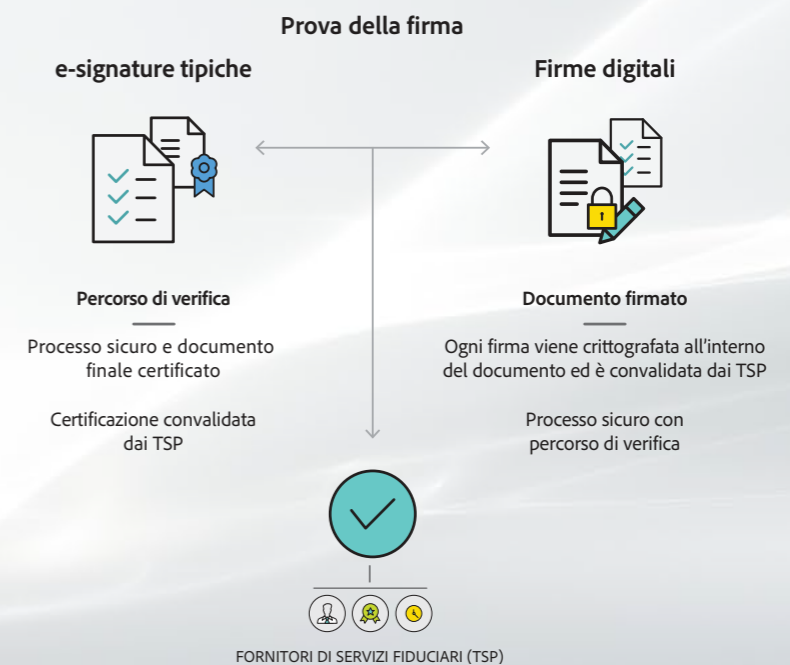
Prova della firma

e-signature tipiche

Firme digitali

Percorso di verifica

Processo sicuro e documento finale certificato

Certificazione convalidata dai TSP

Documento firmato

Ogni firma viene crittografata all'interno del documento ed è convalidata dai TSP

Processo sicuro con percorso di verifica

FORNITORI DI SERVIZI FIDUCIARI (TSP)